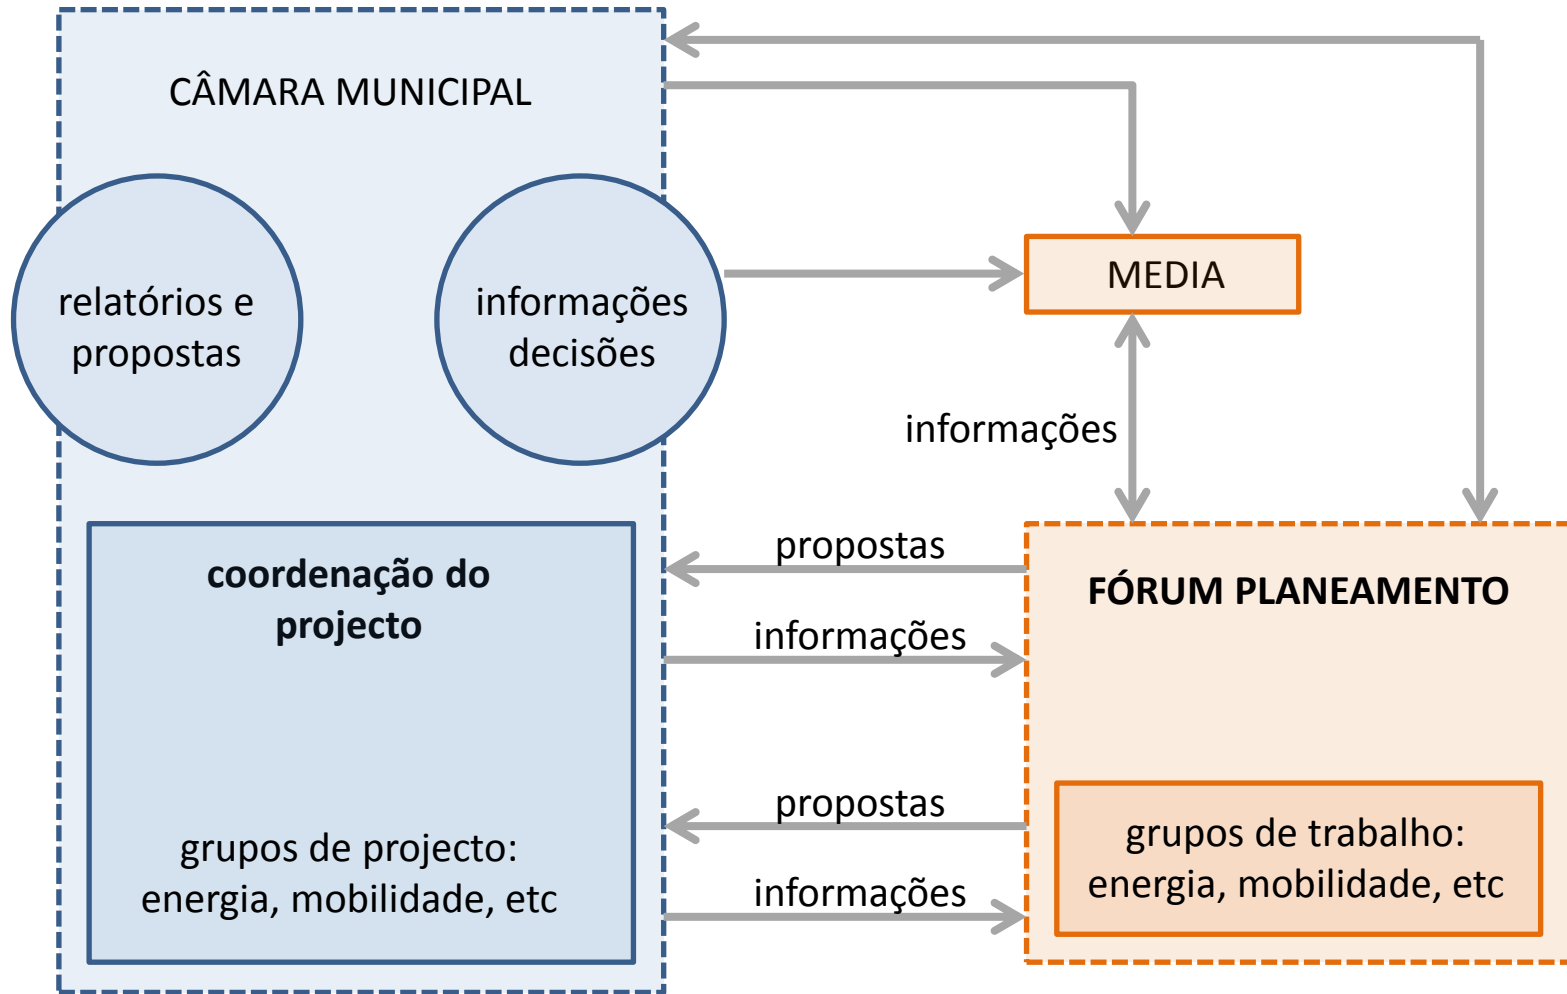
CÂMARA MUNICIPAL

relatórios e propostas

informações decisões

MEDIA

informações

coordenação do projecto

grupos de projecto: energia, mobilidade, etc

propostas

informações

propostas

informações

FÓRUM PLANEAMENTO

grupos de trabalho: energia, mobilidade, etc